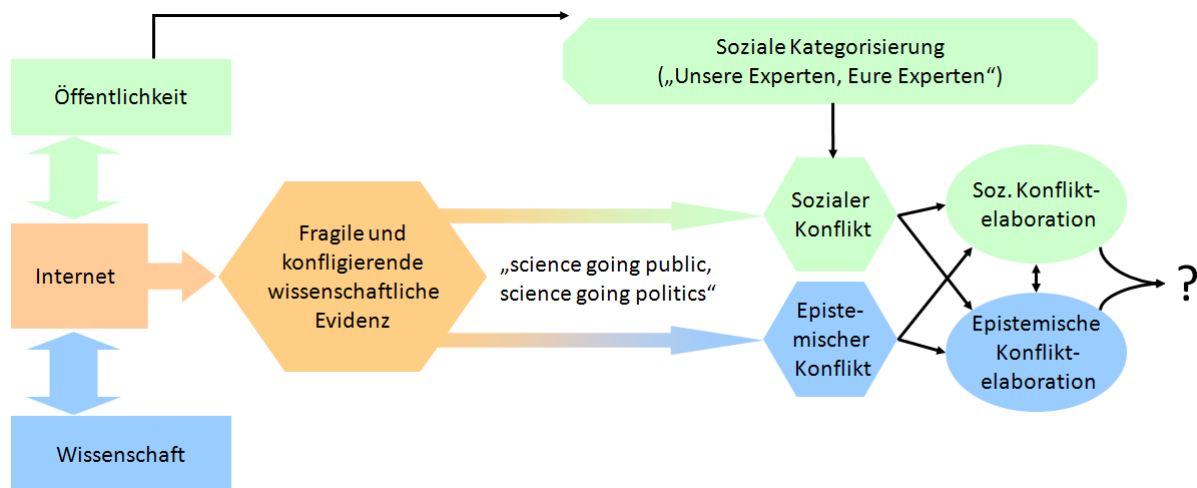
Soziale Kategorisierung („Unsere Experten, Eure Experten“)

Öffentlichkeit

Internet

Wissenschaft

Fragile und konfligierende wissenschaftliche Evidenz

„science going public, science going politics“

Sozialer Konflikt

Epistemischer Konflikt

Soz. Konfliktelaboration

Epistemische Konfliktelaboration

?